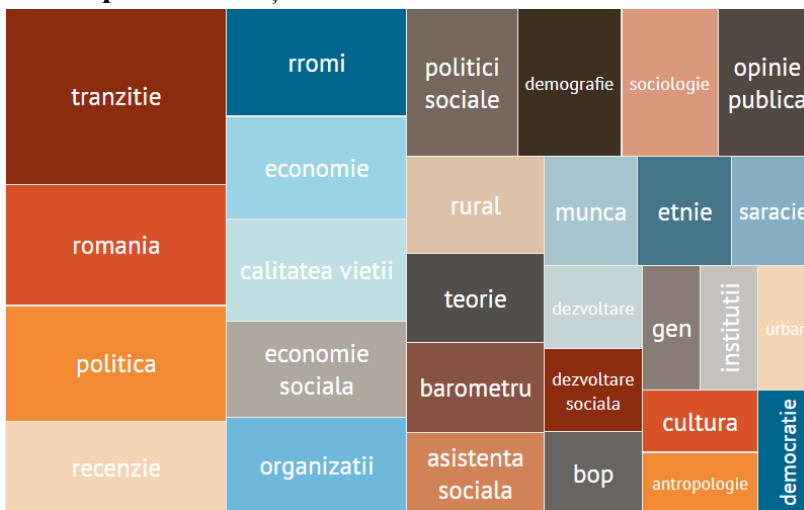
tranzitie

romania

politica

recenzie

rromi

economie

calitatea vietii

economie sociala

organizatii

politici sociale

demografie

sociologie

opinie publica

rural

munca

etnie

saracie

teorie

dezvoltare

gen

institutii

urban

barometru

dezvoltare sociala

cultura

democratie

asistenta sociala

bop

antropologie